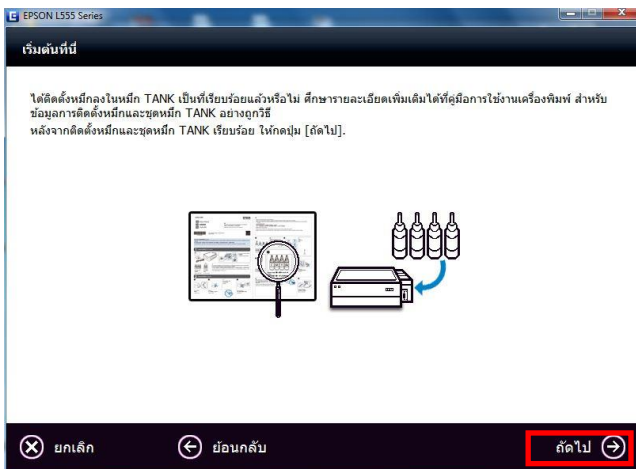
EPSON L555 Series

เริ่มต้นที่นี่

ได้ติดตั้งหมึกลงในหมึก TANK เป็นที่เรียบร้อยแล้วหรือไม่ ศึกษารายละเอียดเพิ่มเติมได้ที่คู่มือการใช้งานเครื่องพิมพ์ สำหรับข้อมูลการติดตั้งหมึกและชุดหมึก TANK อย่างถูกวิธี
หลังจากติดตั้งหมึกและชุดหมึก TANK เรียบร้อย ให้กดปุ่ม [ถัดไป].

ยกเลิก

ย้อนกลับ

ถัดไป